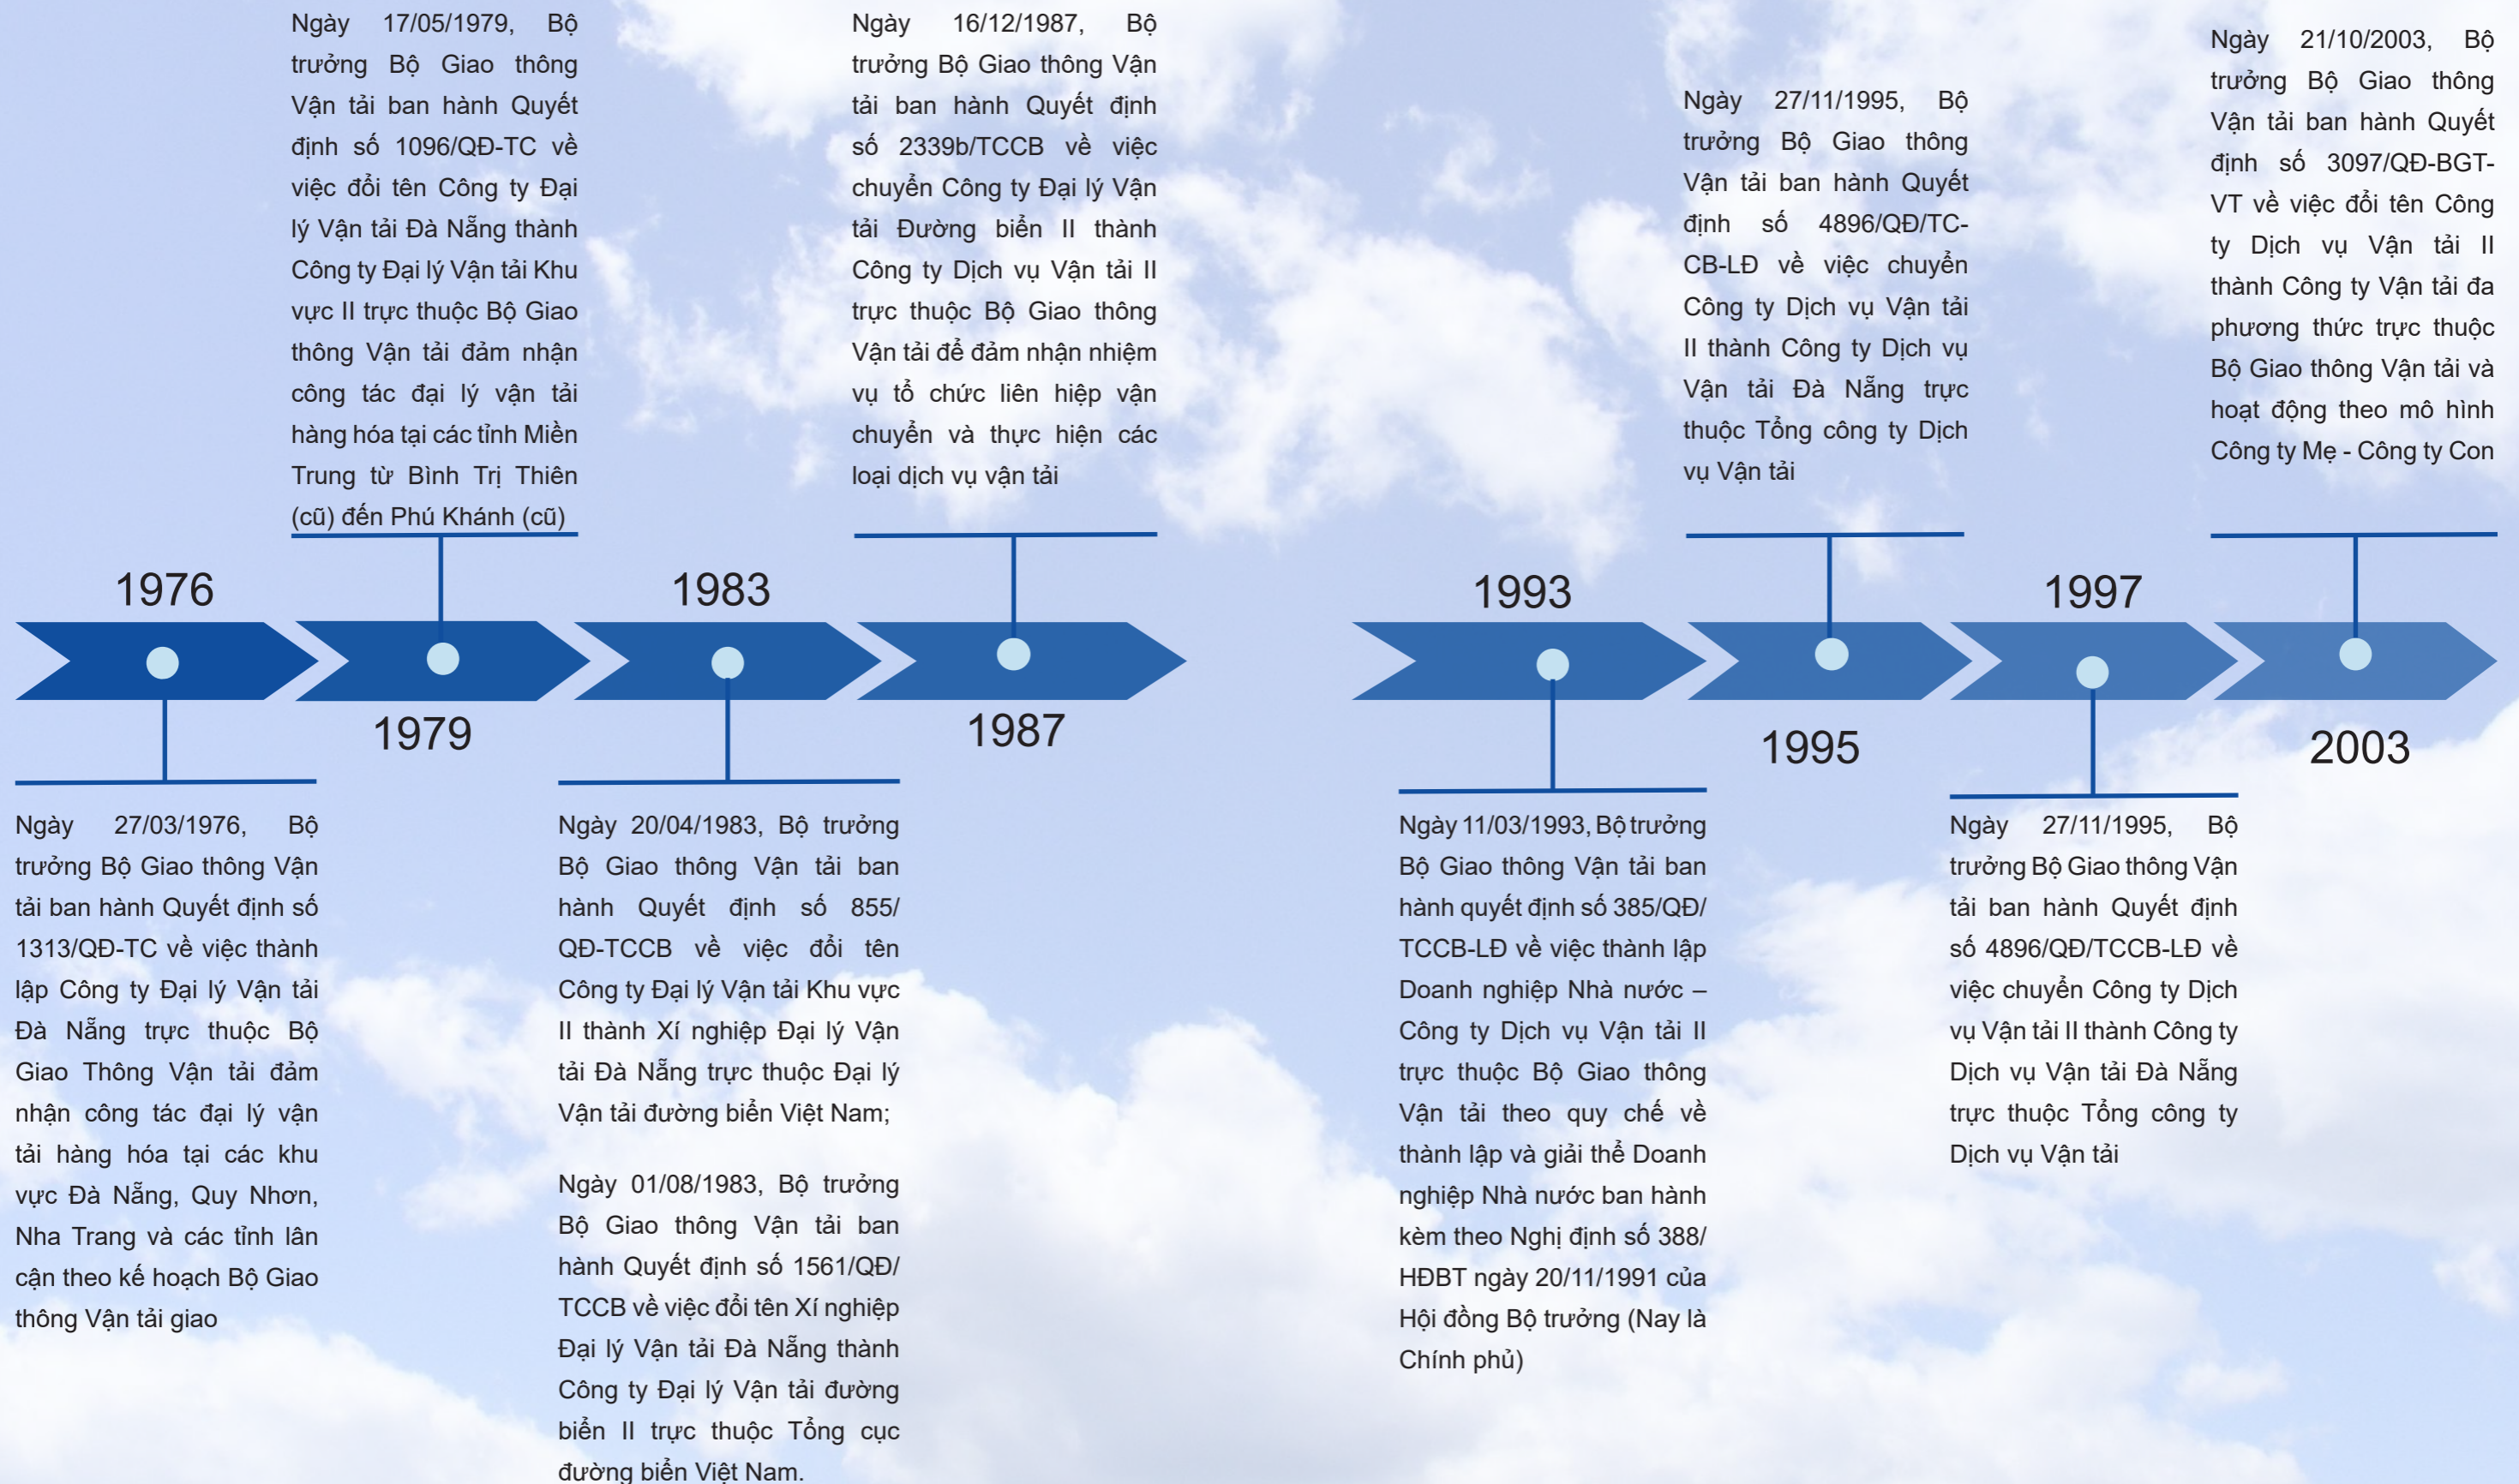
1976

Ngày 27/03/1976, Bộ trưởng Bộ Giao thông Vận tải ban hành Quyết định số 1313/QĐ-TC về việc thành lập Công ty Đại lý Vận tải Đà Nẵng trực thuộc Bộ Giao Thông Vận tải đảm nhận công tác đại lý vận tải hàng hóa tại các khu vực Đà Nẵng, Quy Nhơn, Nha Trang và các tỉnh lân cận theo kế hoạch Bộ Giao thông Vận tải giao

Ngày 17/05/1979, Bộ trưởng Bộ Giao thông Vận tải ban hành Quyết định số 1096/QĐ-TC về việc đổi tên Công ty Đại lý Vận tải Đà Nẵng thành Công ty Đại lý Vận tải Khu vực II trực thuộc Bộ Giao thông Vận tải đảm nhận công tác đại lý vận tải hàng hóa tại các tỉnh Miền Trung từ Bình Trị Thiên (cũ) đến Phú Khánh (cũ)

1979

1983

Ngày 20/04/1983, Bộ trưởng Bộ Giao thông Vận tải ban hành Quyết định số 855/ QĐ-TCCB về việc đổi tên Công ty Đại lý Vận tải Khu vực II thành Xí nghiệp Đại lý Vận tải Đà Nẵng trực thuộc Đại lý Vận tải đường biển Việt Nam;

Ngày 01/08/1983, Bộ trưởng Bộ Giao thông Vận tải ban hành Quyết định số 1561/QĐ/ TCCB về việc đổi tên Xí nghiệp Đại lý Vận tải Đà Nẵng thành Công ty Đại lý Vận tải đường biển II trực thuộc Tổng cục đường biển Việt Nam.

Ngày 16/12/1987, Bộ trưởng Bộ Giao thông Vận tải ban hành Quyết định số 2339b/TCCB về việc chuyển Công ty Đại lý Vận tải Đường biển II thành Công ty Dịch vụ Vận tải II trực thuộc Bộ Giao thông Vận tải để đảm nhận nhiệm vụ tổ chức liên hiệp vận chuyển và thực hiện các loại dịch vụ vận tải

1987

1993

Ngày 11/03/1993, Bộ trưởng Bộ Giao thông Vận tải ban hành quyết định số 385/QĐ/ TCCB-LĐ về việc thành lập Doanh nghiệp Nhà nước – Công ty Dịch vụ Vận tải II trực thuộc Bộ Giao thông Vận tải theo quy chế về thành lập và giải thể Doanh nghiệp Nhà nước ban hành kèm theo Nghị định số 388/ HĐBT ngày 20/11/1991 của Hội đồng Bộ trưởng (Nay là Chính phủ)

Ngày 27/11/1995, Bộ trưởng Bộ Giao thông Vận tải ban hành Quyết định số 4896/QĐ/TC-CB-LĐ về việc chuyển Công ty Dịch vụ Vận tải II thành Công ty Dịch vụ Vận tải Đà Nẵng trực thuộc Tổng công ty Dịch vụ Vận tải

1995

1997

Ngày 27/11/1995, Bộ trưởng Bộ Giao thông Vận tải ban hành Quyết định số 4896/QĐ/TCCB-LĐ về việc chuyển Công ty Dịch vụ Vận tải II thành Công ty Dịch vụ Vận tải Đà Nẵng trực thuộc Tổng công ty Dịch vụ Vận tải

Ngày 21/10/2003, Bộ trưởng Bộ Giao thông Vận tải ban hành Quyết định số 3097/QĐ-BGT-VT về việc đổi tên Công ty Dịch vụ Vận tải II thành Công ty Vận tải đa phương thức trực thuộc Bộ Giao thông Vận tải và hoạt động theo mô hình Công ty Mẹ - Công ty Con

2003